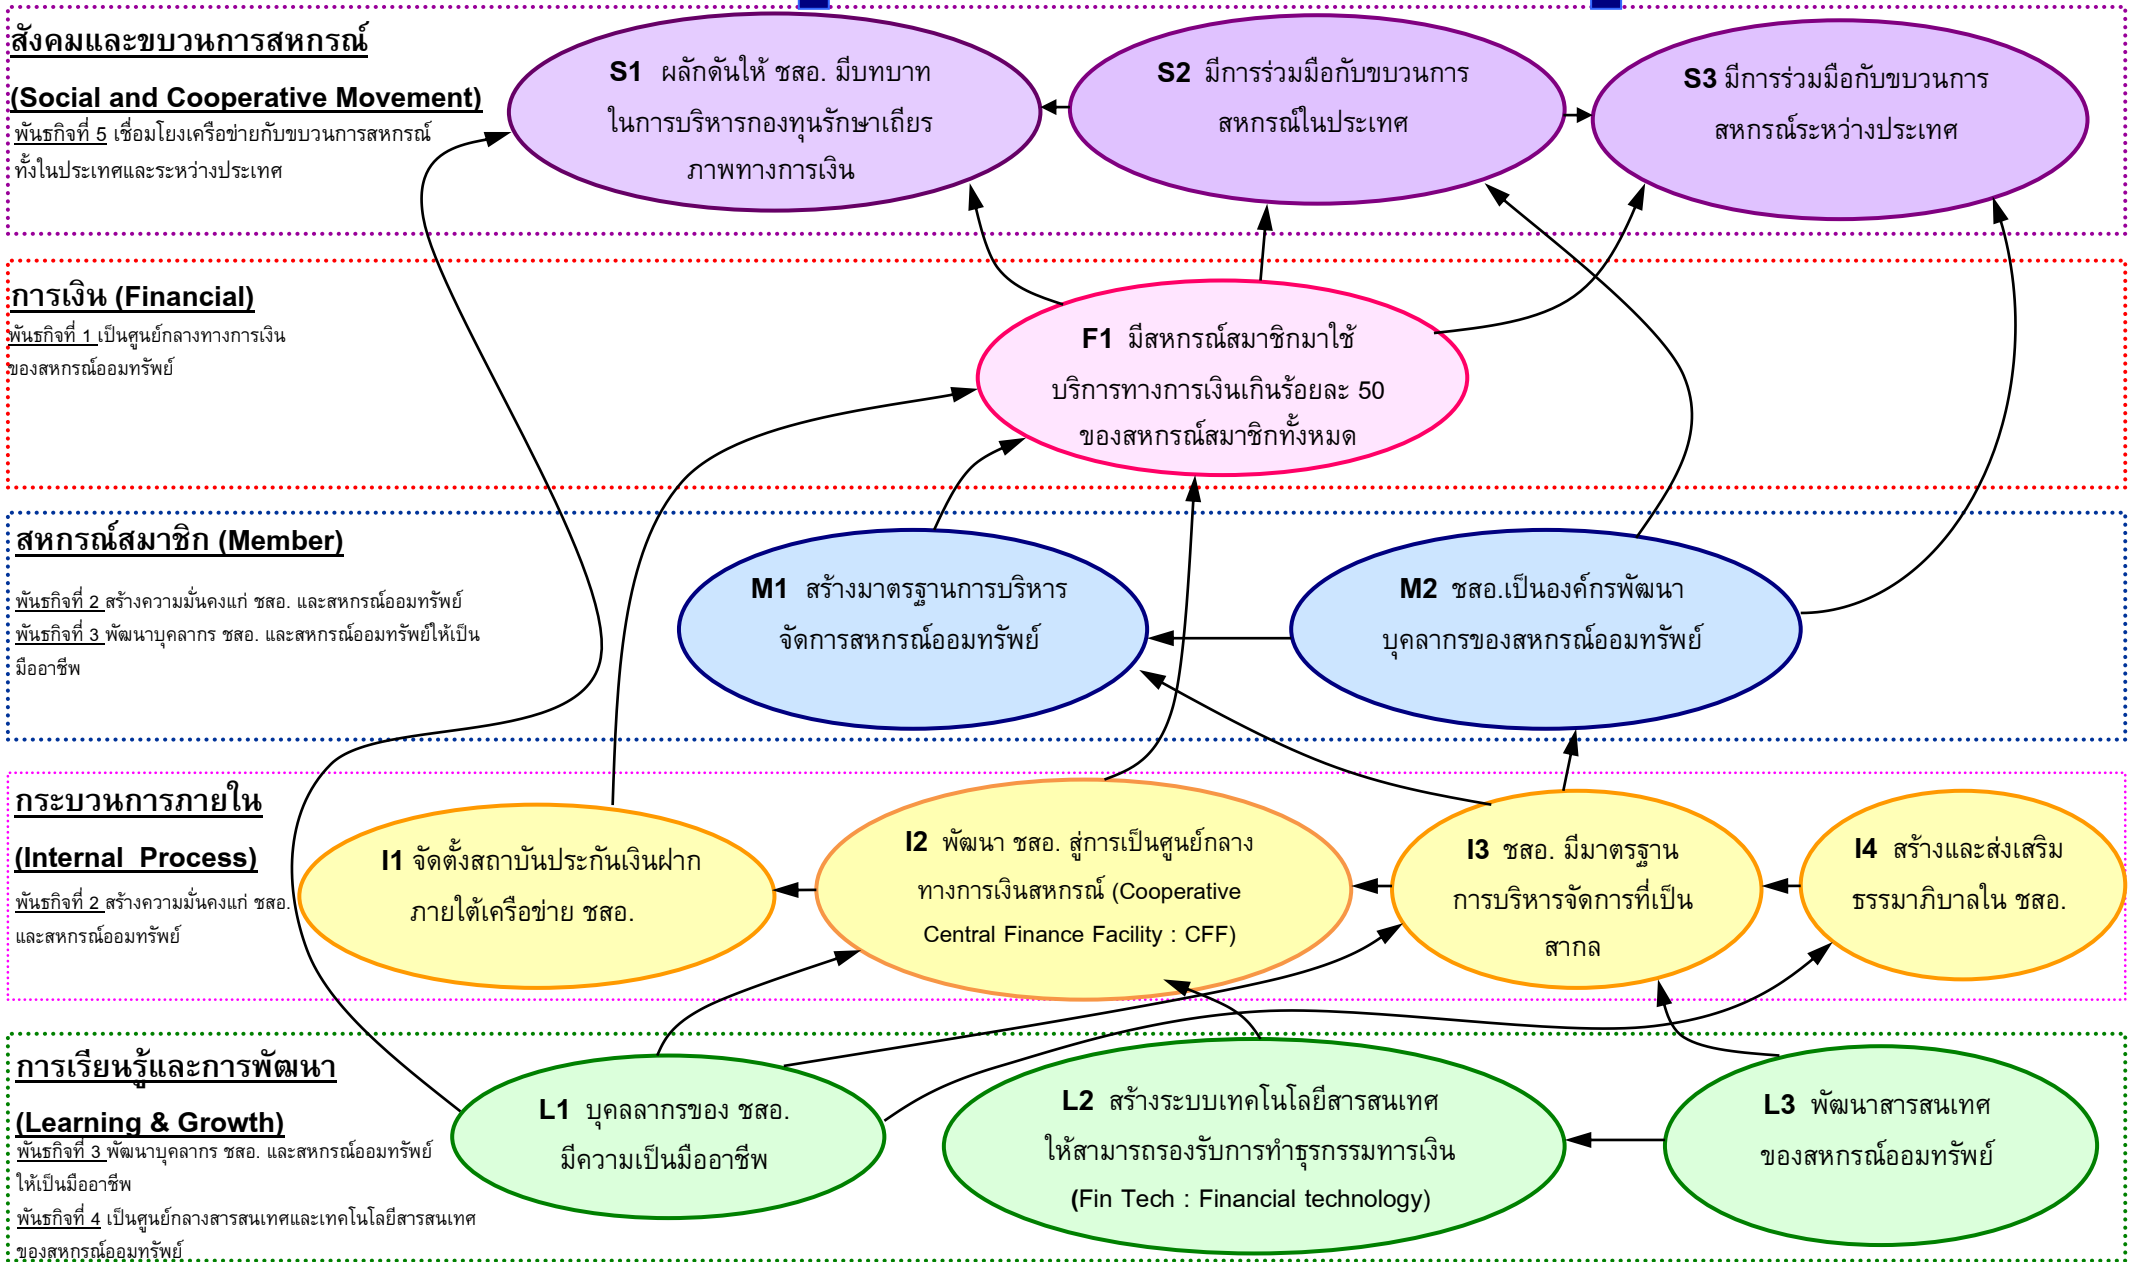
สังคมและขบวนการสหกรณ์

(Social and Cooperative Movement)

พันธกิจที่ 5 เชื่อมโยงเครือข่ายกับขบวนการสหกรณ์ทั้งในประเทศและระหว่างประเทศ

S1 ผลักดันให้ ชสอ. มีบทบาทในการบริหารกองทุนรักษาเถียรภาพทางการเงิน

S2 มีการร่วมมือกับขบวนการสหกรณ์ในประเทศ

S3 มีการร่วมมือกับขบวนการสหกรณ์ระหว่างประเทศ

การเงิน (Financial)

พันธกิจที่ 1 เป็นศูนย์กลางทางการเงินของสหกรณ์ออมทรัพย์

F1 มีสหกรณ์สมาชิกมาใช้บริการทางการเงินเกินร้อยละ 50 ของสหกรณ์สมาชิกทั้งหมด

สหกรณ์สมาชิก (Member)

พันธกิจที่ 2 สร้างความมั่นคงแก่ ชสอ. และสหกรณ์ออมทรัพย์

พันธกิจที่ 3 พัฒนาบุคลากร ชสอ. และสหกรณ์ออมทรัพย์ให้เป็นมืออาชีพ

M1 สร้างมาตรฐานการบริหารจัดการสหกรณ์ออมทรัพย์

M2 ชสอ.เป็นองค์กรพัฒนาบุคลากรของสหกรณ์ออมทรัพย์

กระบวนการภายใน

(Internal Process)

พันธกิจที่ 2 สร้างความมั่นคงแก่ ชสอ. และสหกรณ์ออมทรัพย์

I1 จัดตั้งสถาบันประกันเงินฝากภายใต้เครือข่าย ชสอ.

I2 พัฒนา ชสอ. สู่การเป็นศูนย์กลางทางการเงินสหกรณ์ (Cooperative Central Finance Facility : CFF)

I3 ชสอ. มีมาตรฐานการบริหารจัดการที่เป็นสากล

I4 สร้างและส่งเสริมธรรมาภิบาลใน ชสอ.

การเรียนรู้และการพัฒนา

(Learning & Growth)

พันธกิจที่ 3 พัฒนาบุคลากร ชสอ. และสหกรณ์ออมทรัพย์ให้เป็นมืออาชีพ

พันธกิจที่ 4 เป็นศูนย์กลางสารสนเทศและเทคโนโลยีสารสนเทศของสหกรณ์ออมทรัพย์

L1 บุคลากรของ ชสอ. มีความเป็นมืออาชีพ

L2 สร้างระบบเทคโนโลยีสารสนเทศให้สามารถรองรับการทำธุรกรรมทางการเงิน (Fin Tech : Financial technology)

L3 พัฒนาสารสนเทศของสหกรณ์ออมทรัพย์